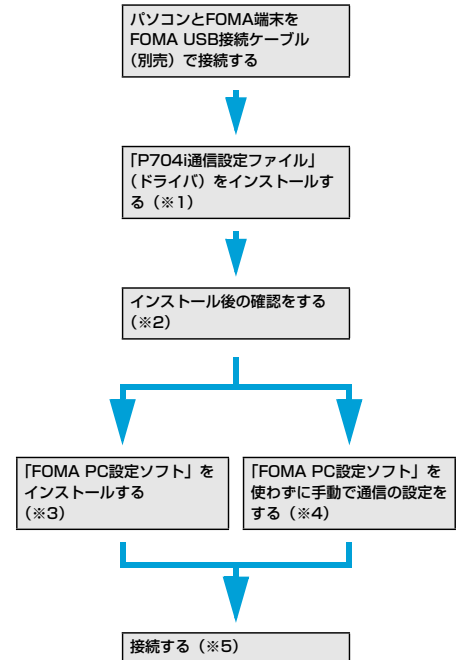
パソコンとFOMA端末をFOMA USB接続ケーブル（別売）で接続する

「P704i通信設定ファイル」（ドライバ）をインストールする（※1）

インストール後の確認をする（※2）

「FOMA PC設定ソフト」をインストールする（※3）

「FOMA PC設定ソフト」を使わずに手動で通信の設定をする（※4）

接続する（※5）